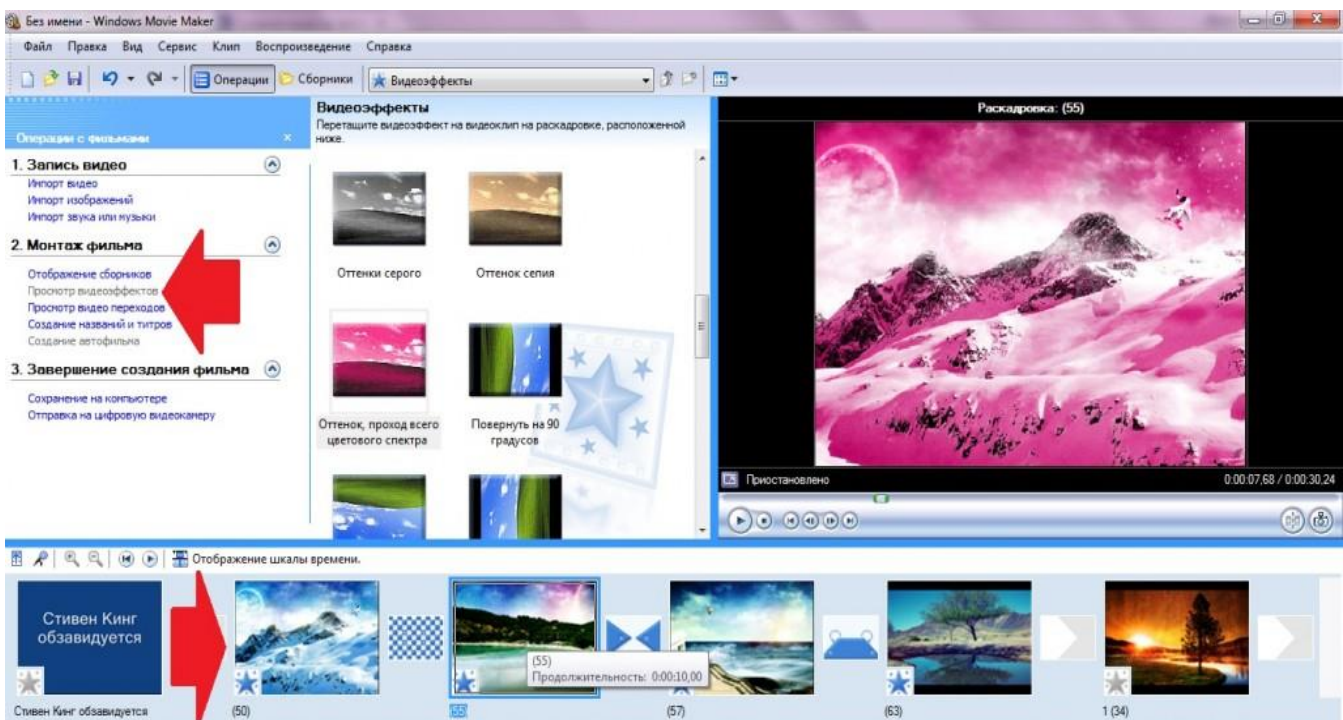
Без имени - Windows Movie Maker

Файл Правка Вид Сервис Клип Воспроизведение Справка

Операции Сборники Видеоэффекты

Операции с фильмами

1. Запись видео
Импорт видео
Импорт изображений
Импорт звука или музыки

2. Монтаж фильма
Отображение сборников
Просмотр видеоэффектов
Просмотр видео переходов
Создание названий и титров
Создание автофильма

3. Завершение создания фильма
Сохранение на компьютере
Отправка на цифровую видеокамеру

Видеоэффекты
Перетащите видеоэффект на видеоклип на раскадровке, расположенной ниже.

Оттенки серого
Оттенок сепия
Оттенок, проход всего цветового спектра
Повернуть на 90 градусов

Раскадровка: (55)

Приостановлено
0:00:07,68 / 0:00:30,24

Отображение шкалы времени.

Стивен Кинг обзавидуется

Стивен Кинг обзавидуется
(50)
(55)
Продолжительность: 0:00:10,00
(55)
(57)
(63)
1 (34)